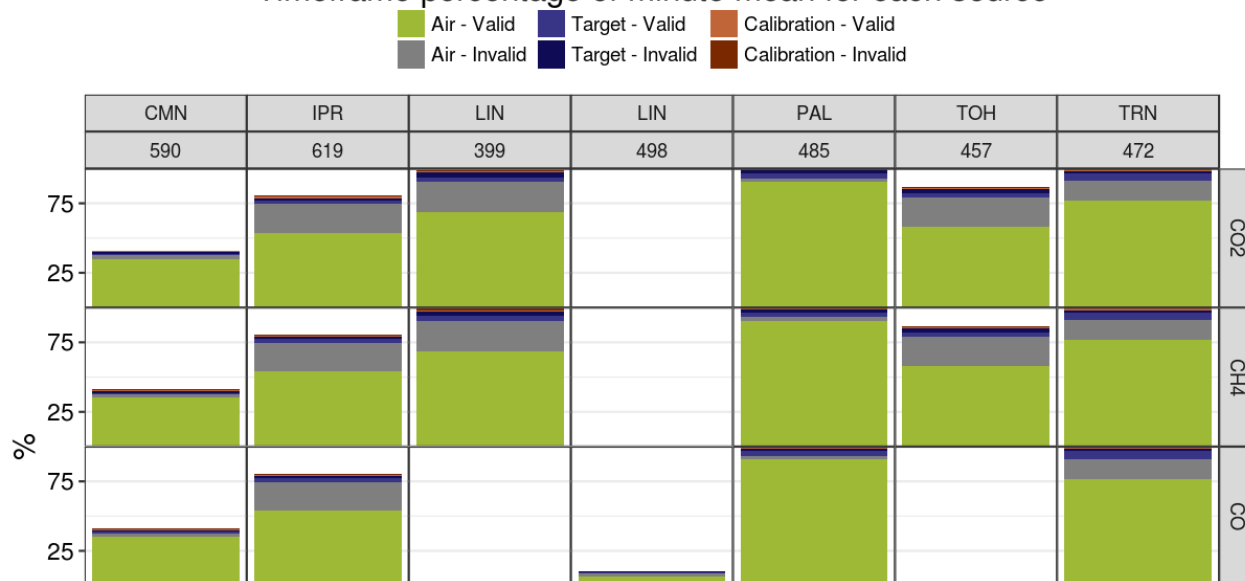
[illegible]

Air - Valid
Target - Valid
Calibration - Valid
Air - Invalid
Target - Invalid
Calibration - Invalid

| CMN | IPR | LIN | LIN | PAL | TOH | TRN |
|---|---|---|---|---|---|---|
| 590 | 619 | 399 | 498 | 485 | 457 | 472 |

75
25
CO2

75
25
CH4

%

75
25
CO